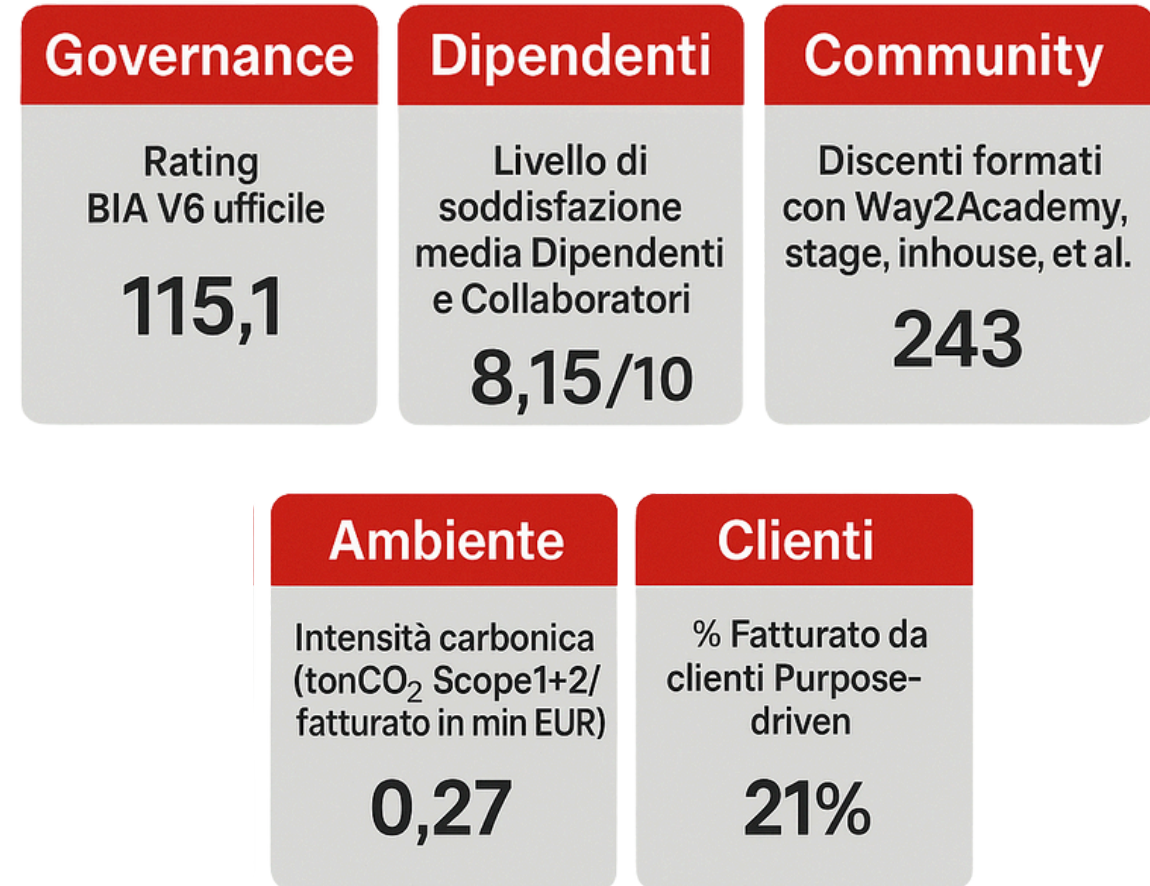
Governance

Rating BIA V6 ufficile

115,1

Dipendenti

Livello di soddisfazione media Dipendenti e Collaboratori

8,15/10

Community

Discenti formati con Way2Academy, stage, inhouse, et al.

243

Ambiente

Intensità carbonica (ton$CO_2$ Scope1+2/ fatturato in min EUR)

0,27

Clienti

% Fatturato da clienti Purpose-driven

21%